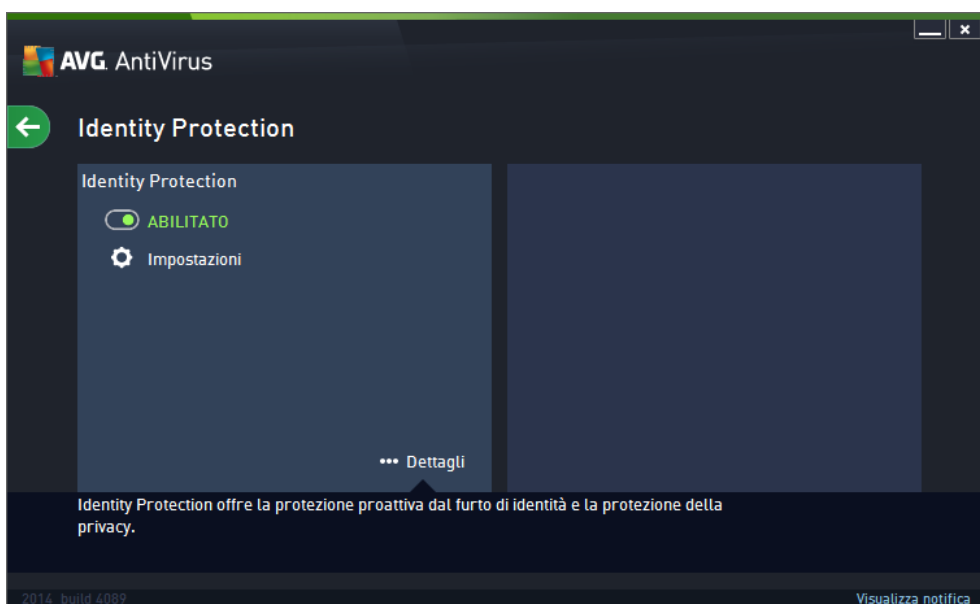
AVG. AntiVirus

Identity Protection

Identity Protection

ABILITATO

Impostazioni

••• Dettagli

Identity Protection offre la protezione proattiva dal furto di identità e la protezione della privacy.

2014 build 4089

Visualizza notifica